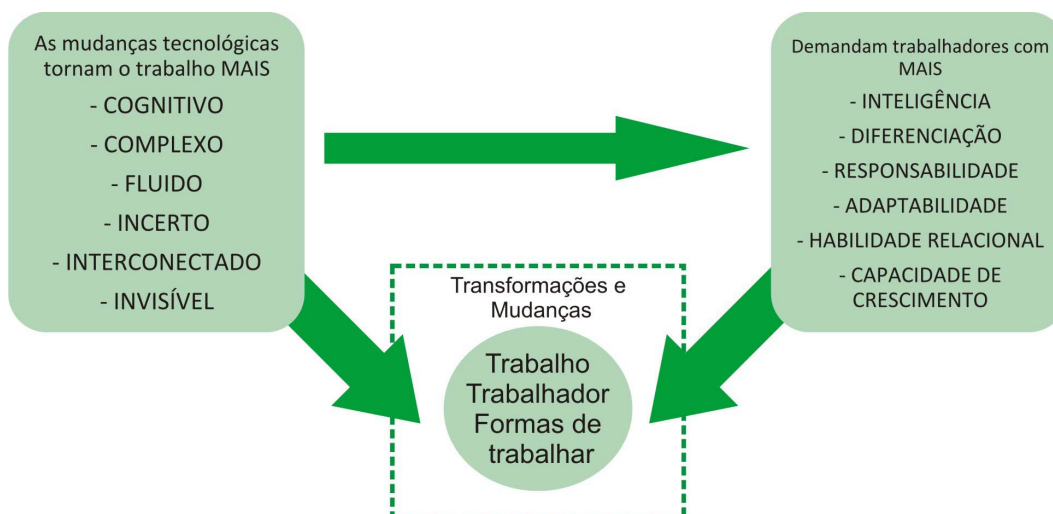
As mudanças tecnológicas tornam o trabalho MAIS
- COGNITIVO
- COMPLEXO
- FLUIDO
- INCERTO
- INTERCONECTADO
- INVISÍVEL

Demandam trabalhadores com MAIS
- INTELIGÊNCIA
- DIFERENCIAÇÃO
- RESPONSABILIDADE
- ADAPTABILIDADE
- HABILIDADE RELACIONAL
- CAPACIDADE DE CRESCIMENTO

Transformações e Mudanças

Trabalho
Trabalhador
Formas de trabalhar